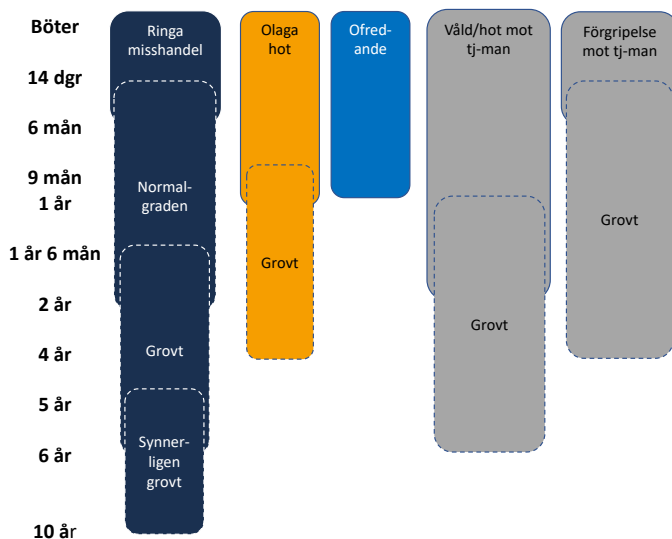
Böter
14 dgr
6 mån
9 mån
1 år
1 år 6 mån
2 år
4 år
5 år
6 år
10 år

Ringa misshandel
Normalgraden
Grovt
Synnerligen grovt

Olaga hot
Grovt

Ofredande

Våld/hot mot tj-man
Grovt

Förgripelse mot tj-man
Grovt